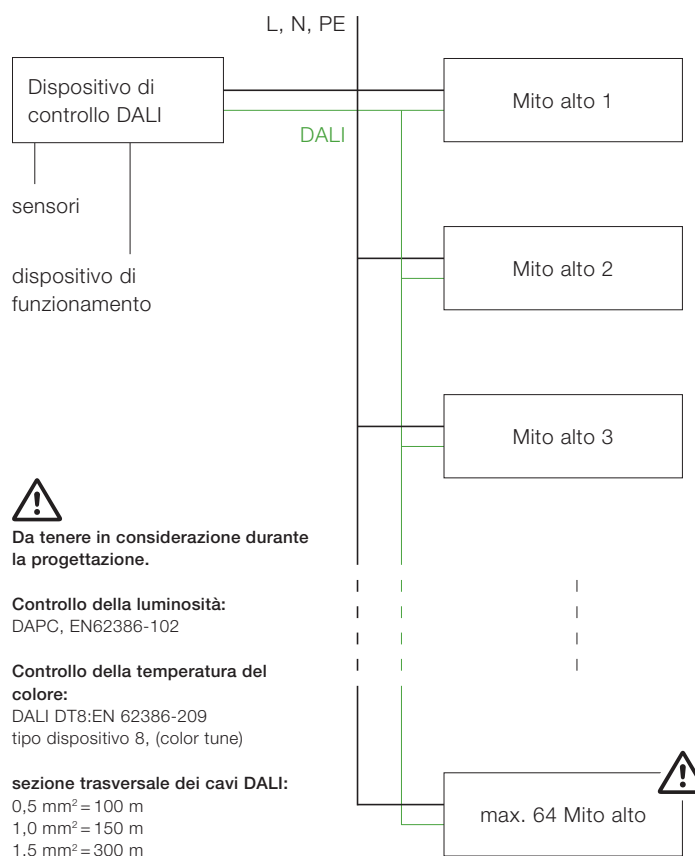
L, N, PE

Dispositivo di controllo DALI

DALI

Mito alto 1

sensori

dispositivo di funzionamento

Mito alto 2

Mito alto 3

Da tenere in considerazione durante la progettazione.

Controllo della luminosità:
DAPC, EN62386-102

Controllo della temperatura del colore:
DALI DT8:EN 62386-209
tipo dispositivo 8, (color tune)

sezione trasversale dei cavi DALI:
0,5 mm$^2$ = 100 m
1,0 mm$^2$ = 150 m
1,5 mm$^2$ = 300 m

max. 64 Mito alto